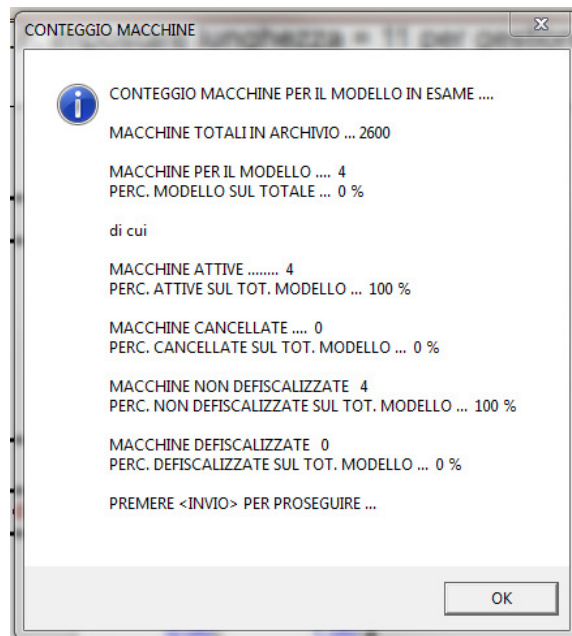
CONTEGGIO MACCHINE

CONTEGGIO MACCHINE PER IL MODELLO IN ESAME ....

MACCHINE TOTALI IN ARCHIVIO ... 2600

MACCHINE PER IL MODELLO .... 4
PERC. MODELLO SUL TOTALE ... 0 %

di cui

MACCHINE ATTIVE ........ 4
PERC. ATTIVE SUL TOT. MODELLO ... 100 %

MACCHINE CANCELLATE .... 0
PERC. CANCELLATE SUL TOT. MODELLO ... 0 %

MACCHINE NON DEFISCALIZZATE 4
PERC. NON DEFISCALIZZATE SUL TOT. MODELLO ... 100 %

MACCHINE DEFISCALIZZATE 0
PERC. DEFISCALIZZATE SUL TOT. MODELLO ... 0 %

PREMERE <INVIO> PER PROSEGUIRE ...

OK